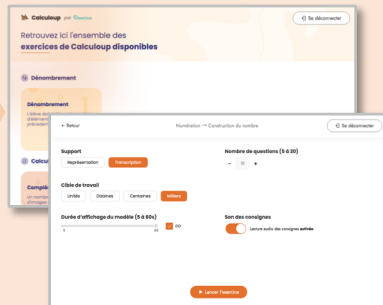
Calculoup par Doudou

Se déconnecter

Retrouvez ici l'ensemble des exercices de Calculoup disponibles

1a Dénombrement

Dénombrement

L'élève doi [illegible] précédent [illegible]

Calcul

Complé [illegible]

Un nom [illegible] d'images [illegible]

← Retour

Numération → Construction du nombre

Se déconnecter

Support

Représentation

Transcription

Nombre de questions (5 à 20)

− 10 +

Cible de travail

Unités

Dizaines

Centaines

Milliers

Durée d'affichage du modèle (5 à 60s)

5

20

Son des consignes

Lecture audio des consignes activée

▶ Lancer l'exercice